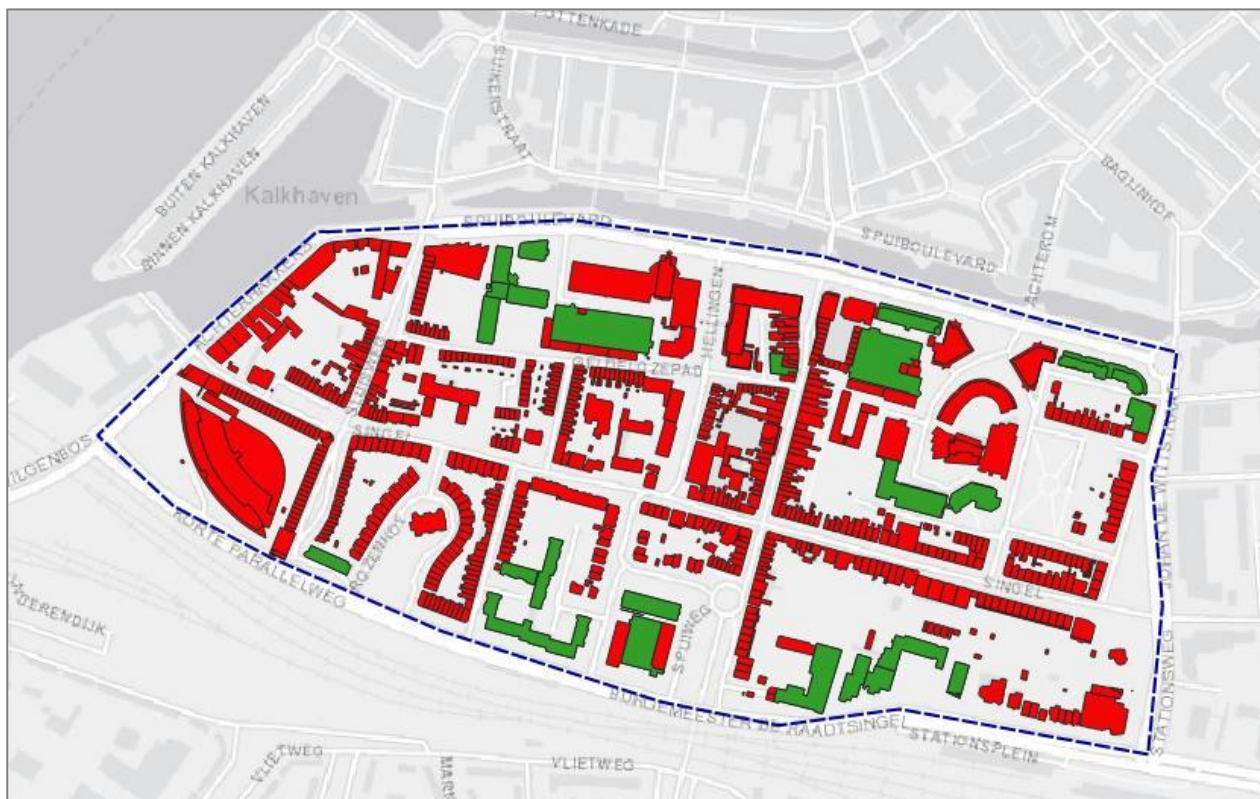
POTTENKADE
SUIKERSTRAAT
BUITEN KALKHAVEN
BINNEN KALKHAVEN
Kalkhaven
BAGIJNHOF
SPUIBOULEVARD
SPUIBOULEVARD
ACHTERDAM
HELLINGEN
ACHTERHAKKERS
GROTEKERKZEPAD
SINGEL
ILGENBOS
KORTE PARALLELWEG
RO ZENHOF
SPUIWEG
SINGEL
JOHAN DE WITTSTRAAT
STATIONSWEG
LDERENDIJK
BURGEMEESTER DE RAADTSINGEL
STATIONSPLEIN
VLIETWEG
VLIETWEG
MARK